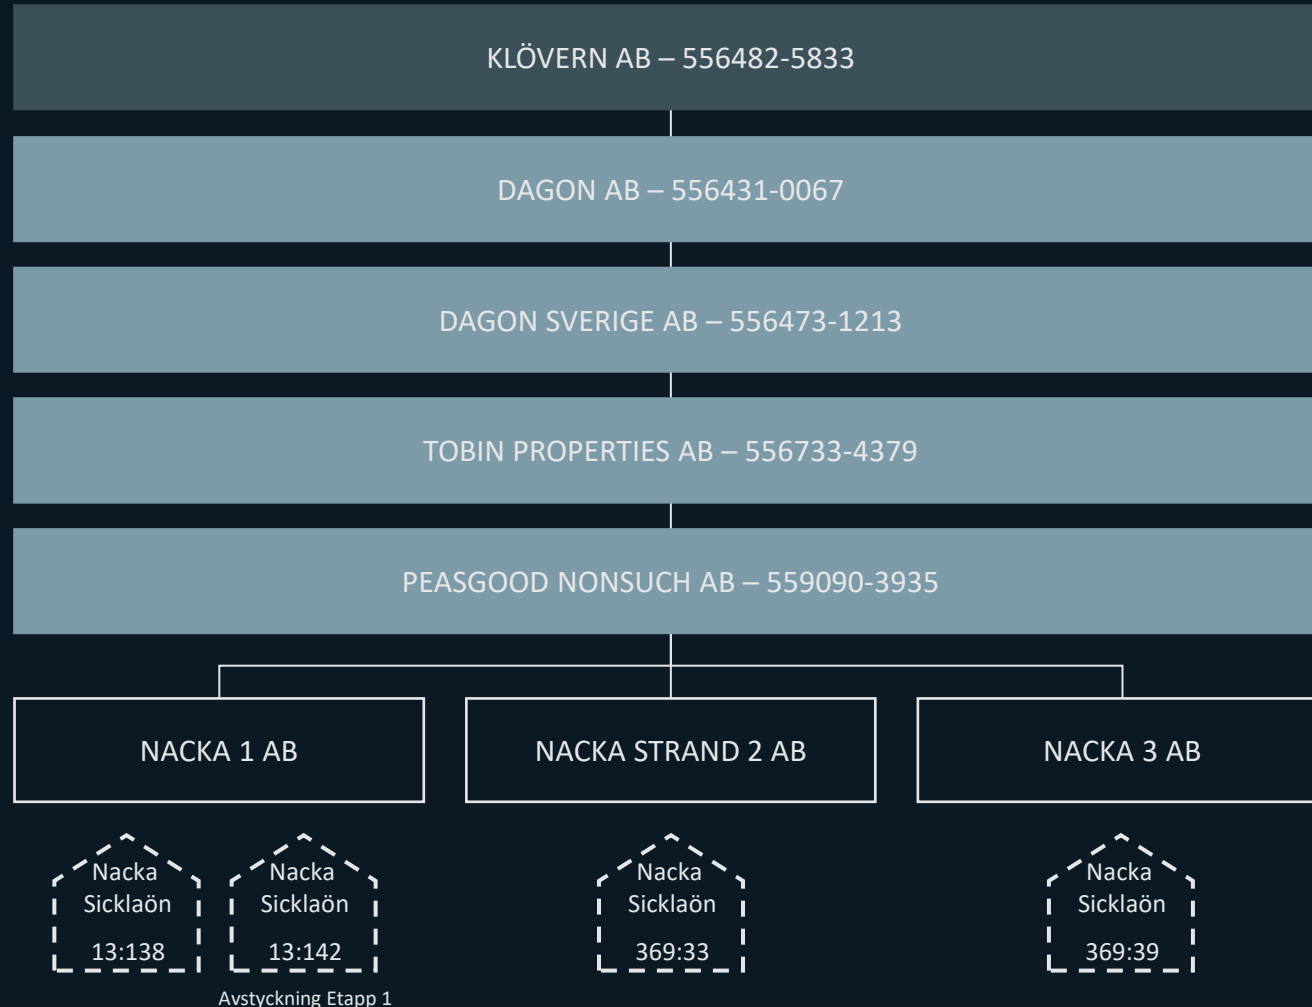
KLÖVERN AB – 556482-5833

DAGON AB – 556431-0067

DAGON SVERIGE AB – 556473-1213

TOBIN PROPERTIES AB – 556733-4379

PEASGOOD NONSUCH AB – 559090-3935

NACKA 1 AB

NACKA STRAND 2 AB

NACKA 3 AB

Nacka Sicklaön 13:138

Nacka Sicklaön 13:142

Avstyckning Etapp 1

Nacka Sicklaön 369:33

Nacka Sicklaön 369:39